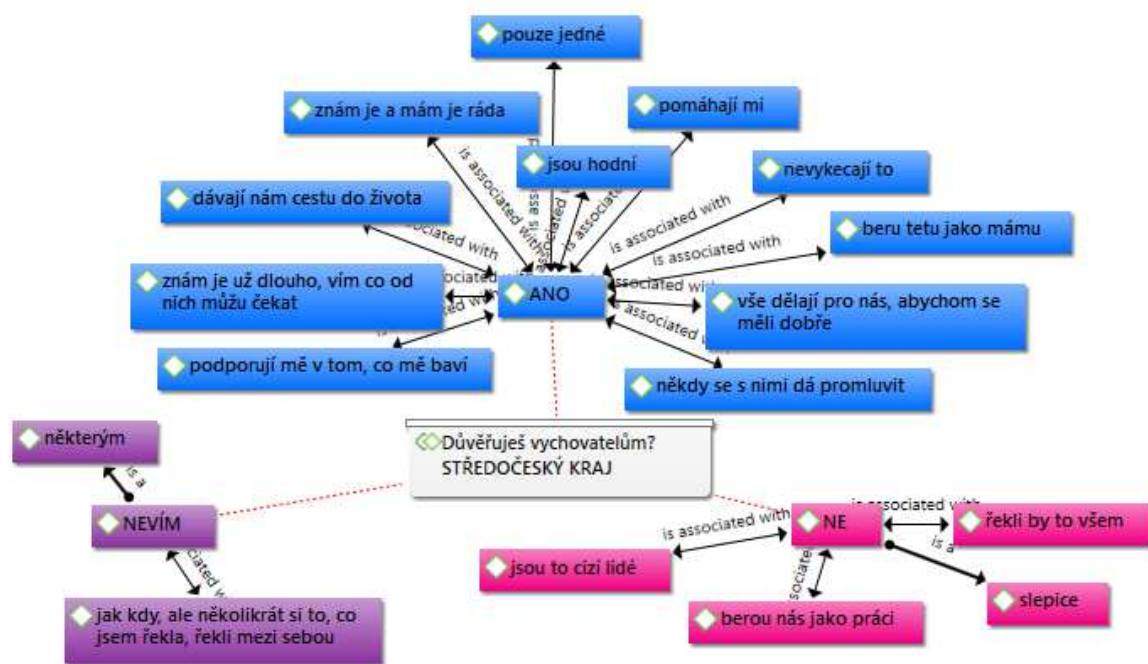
pouze jedné

znám je a mám je ráda

pomáhají mi

jsou hodní

nevykecají to

dávají nám cestu do života

beru tetu jako mámu

znám je už dlouho, vím co od nich můžu čekat

ANO

vše dělají pro nás, abychom se měli dobře

podporují mě v tom, co mě baví

někdy se s nimi dá promluvit

is associated with

is associated with

is associated with

is associated with

is associated with

is associated with

is associated with

is associated with

is associated with

is associated with

is associated with

Důvěřuješ vychovatelům?
STŘEDOČESKÝ KRAJ

některým

is a

NEVÍM

is associated with

jak kdy, ale několikrát si to, co jsem řekla, řekli mezi sebou

is associated with

NE

is associated with

řekli by to všem

is a

jsou to cizí lidé

is associated with

slepice

berou nás jako práci